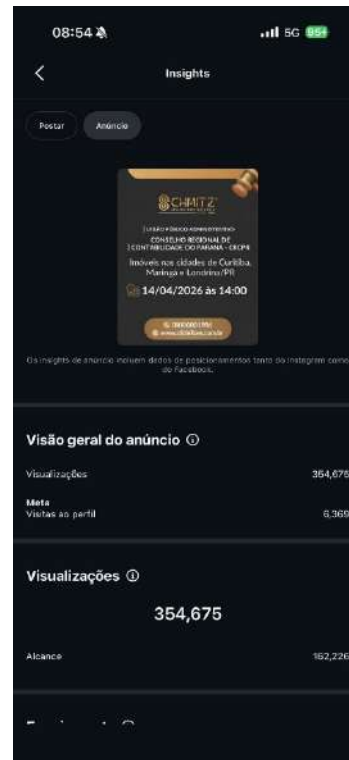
08:54
5G 95+

Insights

Postar
Anúncio

SCHMITZ

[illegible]
CONSELHO REGIONAL DE CONTABILIDADE DO PARANÁ - CRCPR
Imóveis nas cidades de Curitiba, Maringá e Londrina/PR
14/04/2026 às 14:00
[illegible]
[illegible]

Os insights de anúncio incluem dados de posicionamentos tanto do Instagram como do Facebook.

Visão geral do anúncio ⓘ
Visualizações 354,675
Meta
Visitas ao perfil 6,369

Visualizações ⓘ
354,675
Alcance 162,226

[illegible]